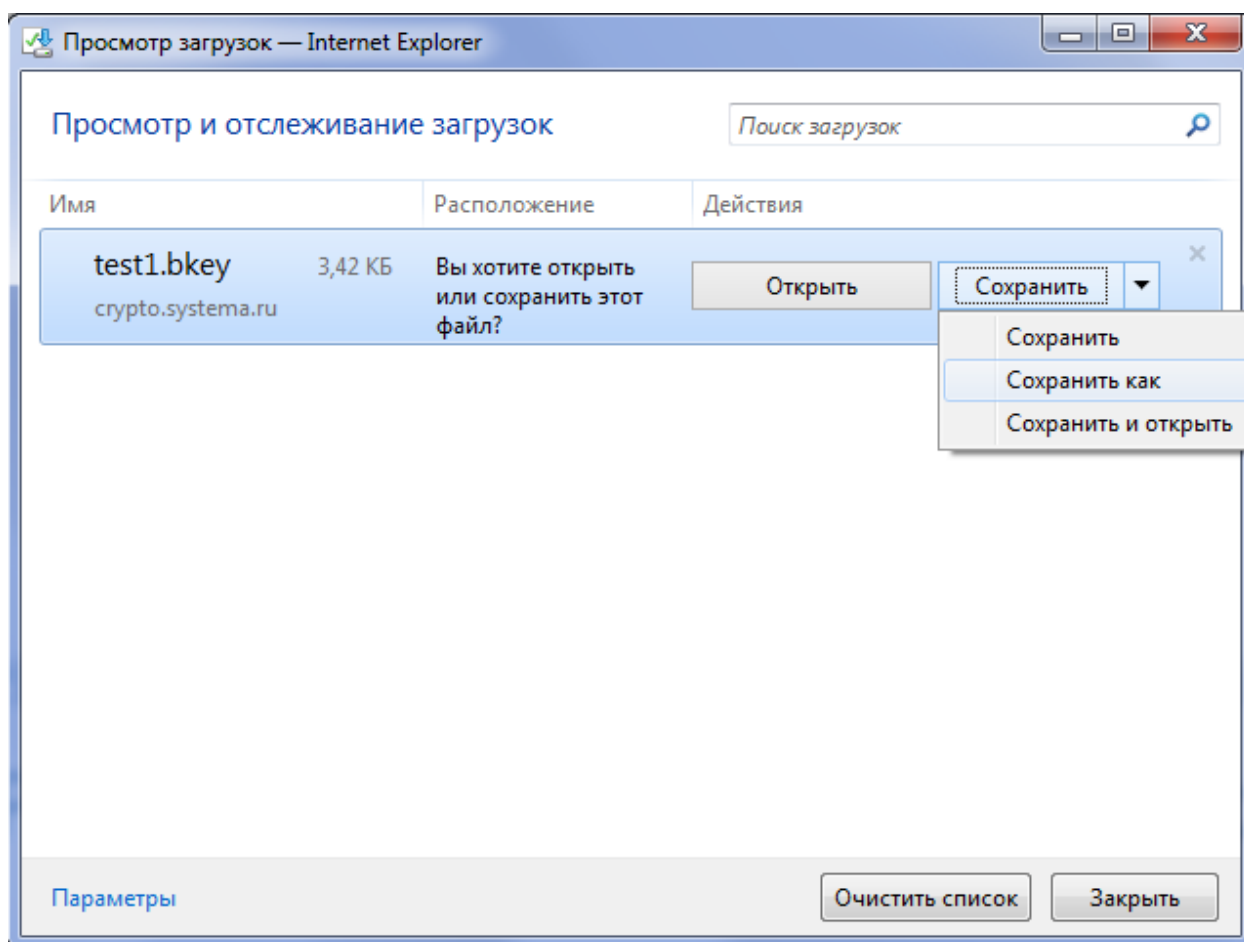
Просмотр загрузок — Internet Explorer

Просмотр и отслеживание загрузок

Поиск загрузок

Имя

Расположение

Действия

test1.bkey 3,42 КБ
crypto.systema.ru

Вы хотите открыть или сохранить этот файл?

Открыть

Сохранить

Сохранить
Сохранить как
Сохранить и открыть

Параметры

Очистить список

Закрыть